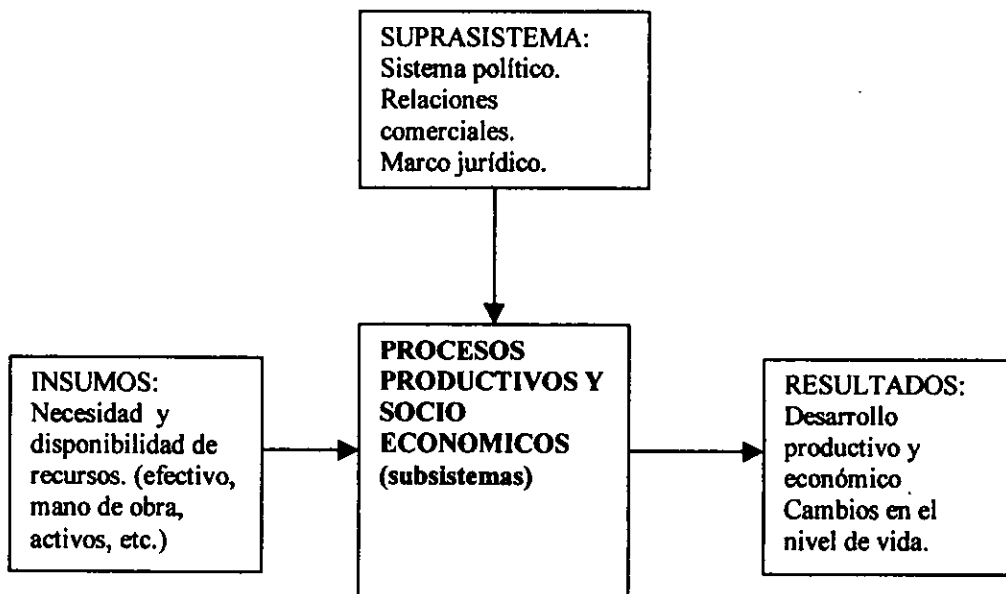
SUPRASISTEMA:
Sistema político.
Relaciones comerciales.
Marco jurídico.

INSUMOS:
Necesidad y disponibilidad de recursos. (efectivo, mano de obra, activos, etc.)

PROCESOS PRODUCTIVOS Y SOCIO ECONOMICOS
(subsistemas)

RESULTADOS:
Desarrollo productivo y económico
Cambios en el nivel de vida.